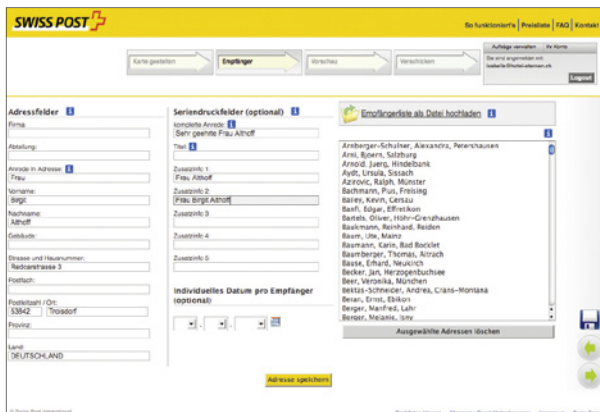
SWISS POST

So funktioniert's | Preisliste | FAQ | Kontakt

Karte gestalten

Empfänger

Vorschau

Verschicken

Aufträge verwalten | Ihr Konto

Sie sind angemeldet mit: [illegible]

Logout

Adressfelder

Firma:

Abteilung:

Anrede in Adresse:
Frau

Vorname:
Birgit

Nachname:
Althoff

Gebäude:

Strasse und Hausnummer:
Redcarstrasse 3

Postfach:

Postleitzahl / Ort:
53842 Troisdorf

Provinz:

Land:
DEUTSCHLAND

Seriendruckfelder (optional)

komplette Anrede
Sehr geehrte Frau Althoff

Titel

Zusatzinfo 1
Frau Althoff

Zusatzinfo 2
Frau Birgit Althoff

Zusatzinfo 3

Zusatzinfo 4

Zusatzinfo 5

Individuelles Datum pro Empfänger (optional)

Empfängerliste als Datei hochladen

Amberger-Schulner, Alexandra, Petershausen
Arni, Bjoern, Salzburg
Arnold, Juerg, Hindelbank
Aydt, Ursula, Sissach
Azirovic, Ralph, Münster
Bachmann, Pius, Freising
Bailey, Kevin, Cersau
Banfi, Edgar, Effretikon
Bartels, Oliver, Höhr-Grenzhausen
Baukmann, Reinhard, Reiden
Baum, Ute, Mainz
Baumann, Karin, Bad Bocklet
Baumberger, Thomas, Altrach
Bause, Erhard, Neukirch
Becker, Jan, Herzogenbuchsee
Beer, Veronika, München
Bektas-Schneider, Andrea, Crans-Montana
Beran, Ernst, Ebikon
Berger, Manfred, Lahr
Berger, Melanie, Ismy

Ausgewählte Adressen löschen

Adresse speichern

© Swiss Post International